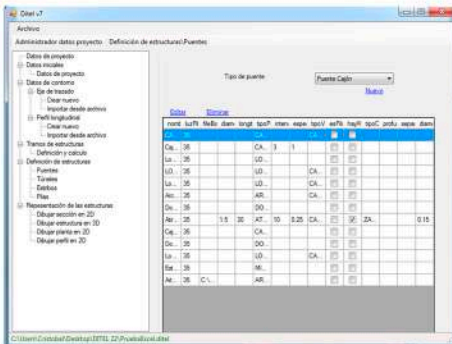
Ditel v7

Archivo

Administrador datos proyecto | Definición de estructuras\Puentes

Datos de proyecto
Datos iniciales
Datos de proyecto
Datos de contorno
Eje de trazado
Crear nuevo
Importar desde archivo
Perfil longitudinal
Crear nuevo
Importar desde archivo
Tramos de estructuras
Definición y calculo
Definición de estructuras
Puentes
Túneles
Estribos
Pilas
Representación de las estructuras
Dibujar sección en 2D
Dibujar estructura en 3D
Dibujar planta en 2D
Dibujar perfil en 2D

Tipo de puente | Puente Cajón

Nuevo

Editar | Eliminar

| nomt | luzPt | fileBo | diam | longit | tipoP | intern | espe | tipoV | esPilo | hayR | tipoC | profu | sepa | diam |
|---|---|---|---|---|---|---|---|---|---|---|---|---|---|---|
| CA... | 35 | | | | CA... | | | | | | | | | |
| Caj... | 35 | | | | CA... | 3 | 1 | | | | | | | |
| Lo... | 35 | | | | LO... | | | | | | | | | |
| LO... | 35 | | | | LO... | | | CA... | | | | | | |
| La... | 35 | | | | LO... | | | CA... | | | | | | |
| Arc... | 35 | | | | AR... | | | | | | | | | |
| Do... | 35 | | | | DO... | | | | | | | | | |
| Arr... | 35 | | 1.5 | 30 | AT... | 10 | 0.25 | CA... | | ✓ | ZA... | | | 0.15 |
| Ca... | 35 | | | | CA... | | | | | | | | | |
| Do... | 35 | | | | DO... | | | | | | | | | |
| Lo... | 35 | | | | LO... | | | CA... | | | | | | |
| Est... | 35 | | | | MI... | | | | | | | | | |
| Ar... | 35 | C:\... | | | AR... | | | | | | | | | |

C:\Users\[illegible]\Desktop\DITEL 22\PruebaExcel.ditel